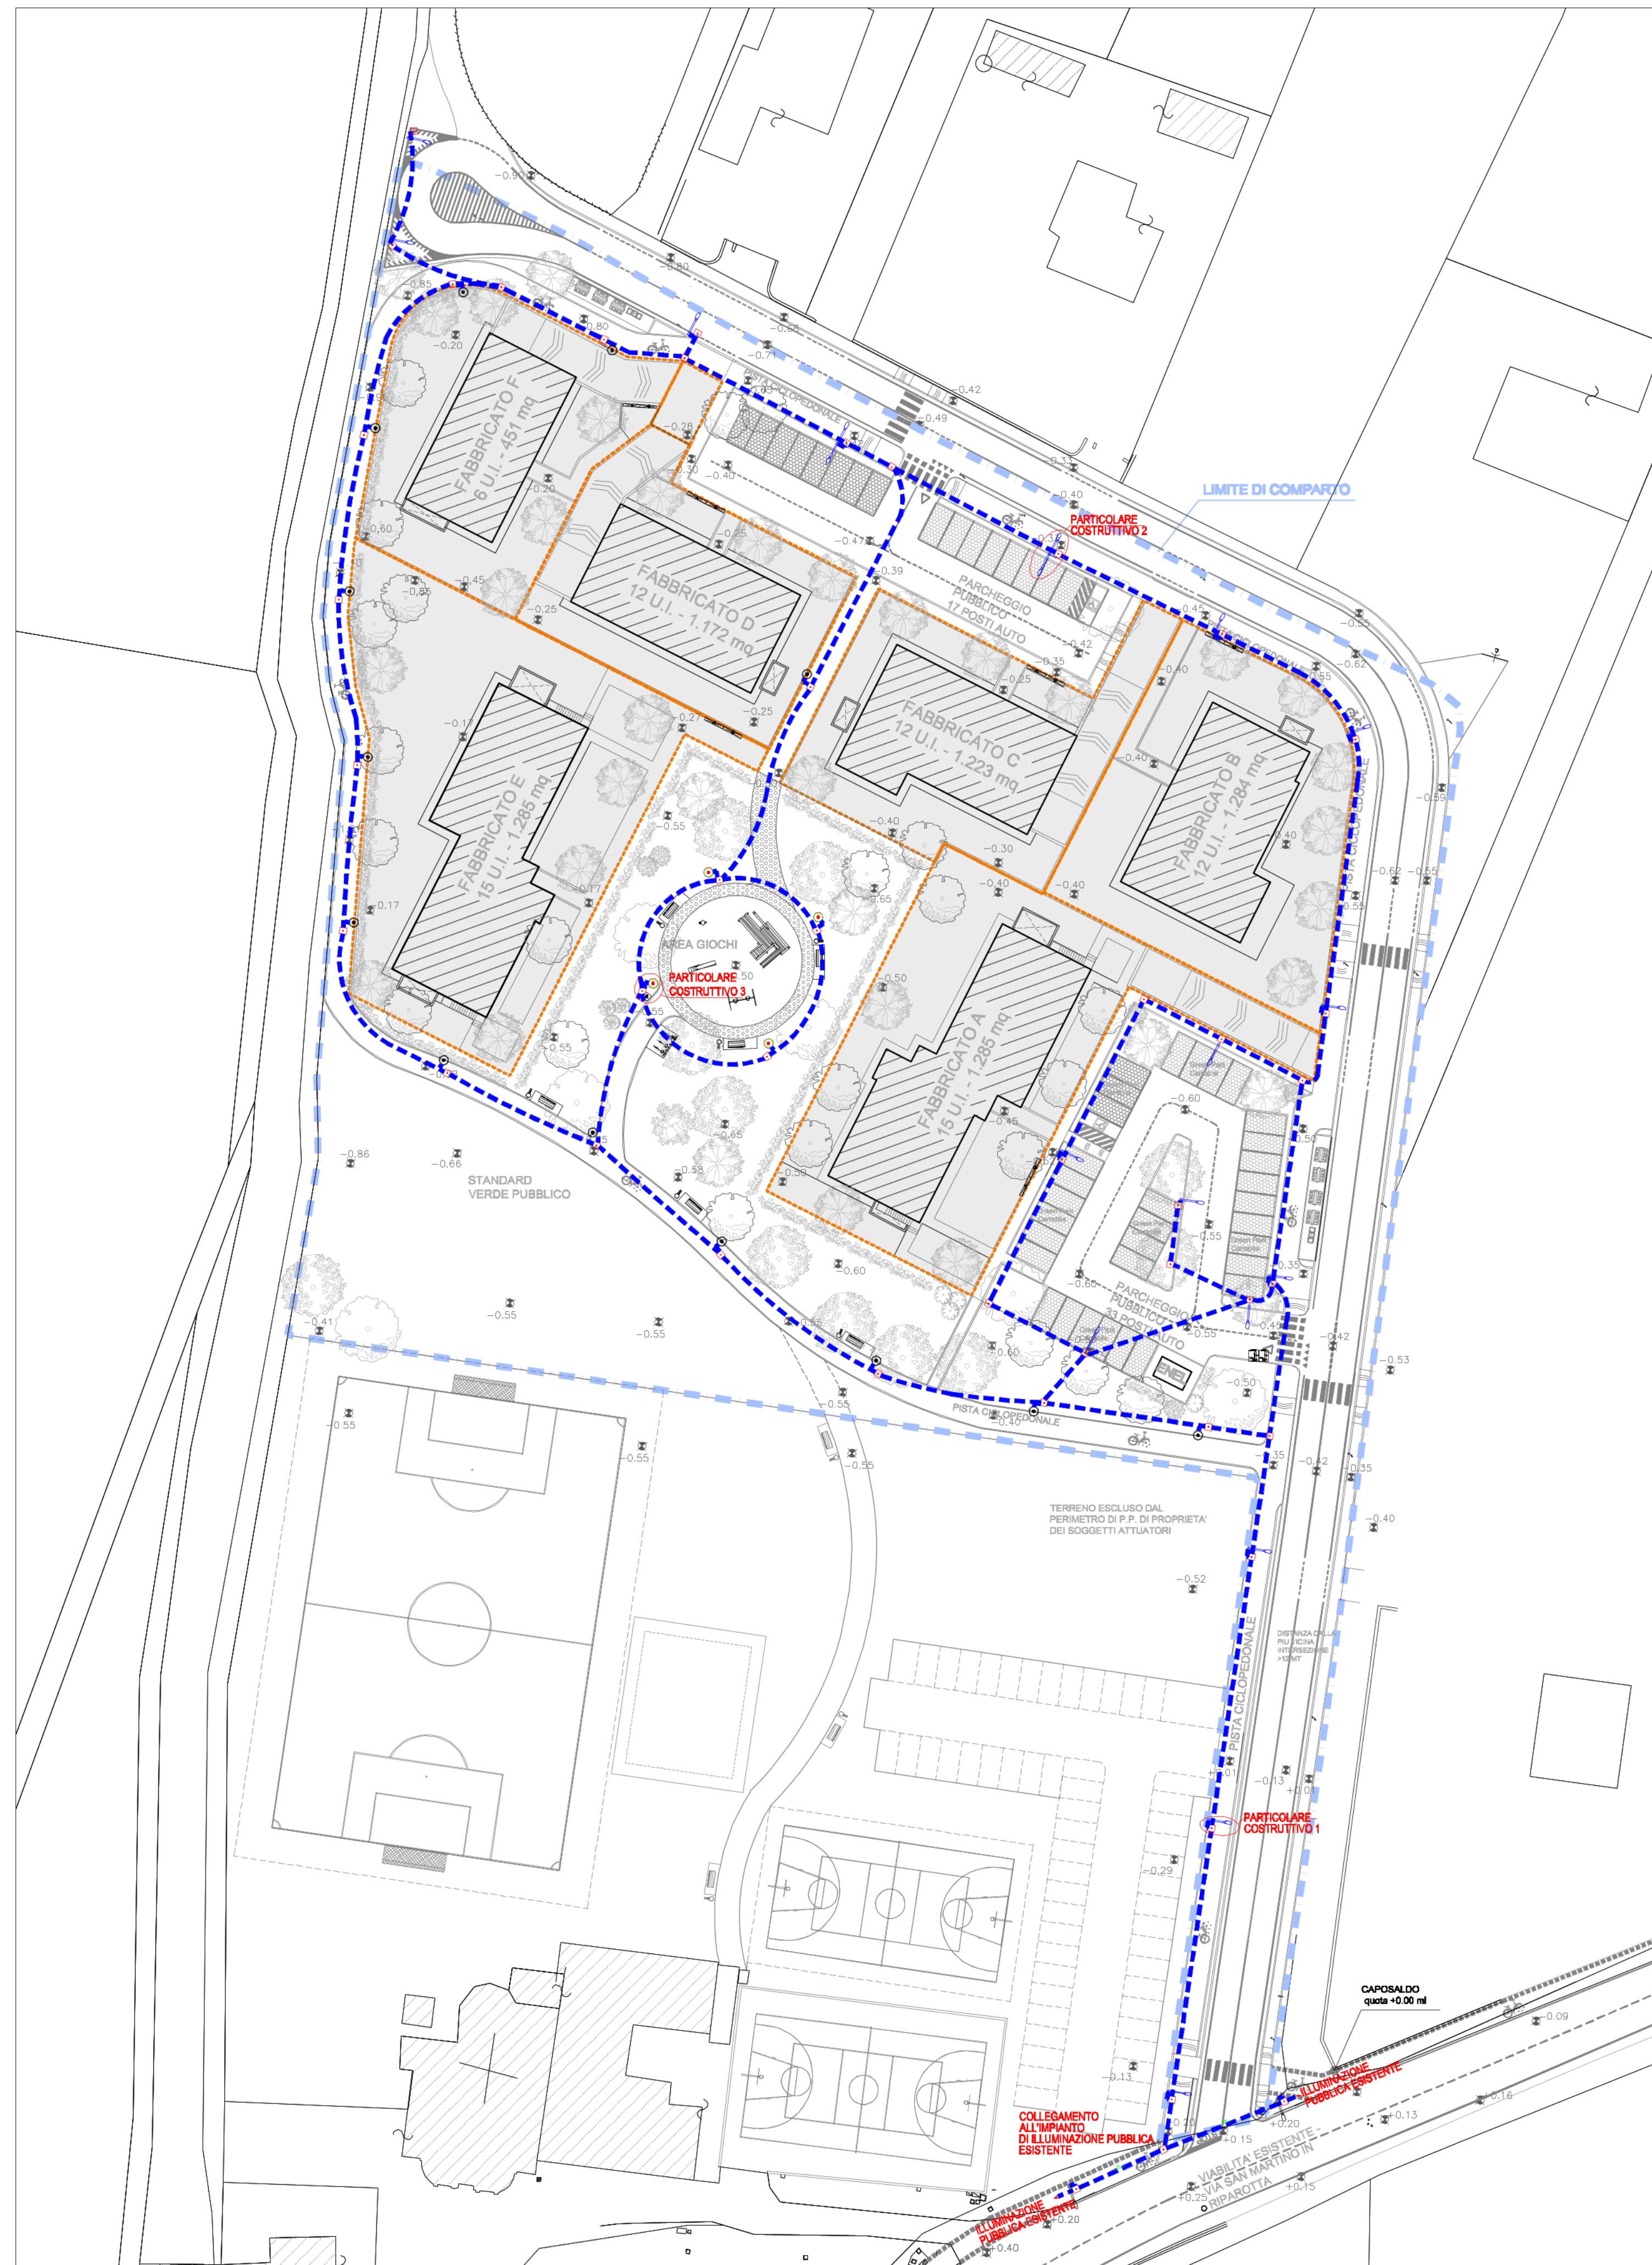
LIMITE DI COMPARTO

PARTICOLARE COSTRUTTIVO 2

FABBRICATO F
6 U.I. - 451 mq

FABBRICATO D
12 U.I. - 1.172 mq

PARCHEGGIO PUBBLICO
17 POSTI AUTO

FABBRICATO C
12 U.I. - 1.223 mq

FABBRICATO B
12 U.I. - 1.284 mq

FABBRICATO E
15 U.I. - 1.285 mq

AREA GIOCHI

PARTICOLARE COSTRUTTIVO 3

FABBRICATO A
15 U.I. - 1.285 mq

PISTA CICLOPEDONALE

STANDARD
VERDE PUBBLICO

PARCHEGGIO PUBBLICO
33 POSTI AUTO

ENEL

PISTA CICLOPEDONALE

TERRENO ESCLUSO DAL PERIMETRO DI P.P. DI PROPRIETA' DEI SOGGETTI ATTUATORI

PISTA CICLOPEDONALE

DISTANZA DALLA PIU VICINA INTERSEZIONE >12 MT

PARTICOLARE COSTRUTTIVO 1

CAPOSALDO
quota +0.00 ml

ILLUMINAZIONE PUBBLICA ESISTENTE

COLLEGAMENTO ALL'IMPIANTO DI ILLUMINAZIONE PUBBLICA ESISTENTE

VIABILITA' ESISTENTE
VIA SAN MARTINO IN RIPAROTTA

ILLUMINAZIONE PUBBLICA ESISTENTE

-0.90 -0.80 -0.85 -0.80 -0.20 -0.68 -0.71 -0.42 -0.49 -0.28 -0.30 -0.40 -0.31 -0.40 -0.20 -0.60 -0.25 -0.47 -0.39 -0.45 -0.85 -0.25 -0.45 -0.42 -0.35 -0.55 -0.62 -0.25 -0.40 -0.27 -0.25 -0.17 -0.40 -0.59 -0.55 -0.40 -0.30 -0.40 -0.40 -0.40 -0.62 -0.55 -0.17 -0.17 -0.65 -0.55 -0.50 -0.50 -0.55 -0.55 -0.60 -0.45 -0.50 -0.65 -0.58 -0.86 -0.66 -0.50 -0.55 -0.60 -0.55 -0.55 -0.41 -0.55 -0.55 -0.60 -0.60 -0.50 -0.42 -0.53 -0.55 -0.40 -0.55 -0.55 -0.55 -0.35 -0.42 -0.35 -0.40 -0.52 -0.13 +0.01 -0.29 -0.13 -0.25 +0.15 +0.20 +0.13 +0.16 -0.09 +0.25 +0.15 +0.20 +0.40